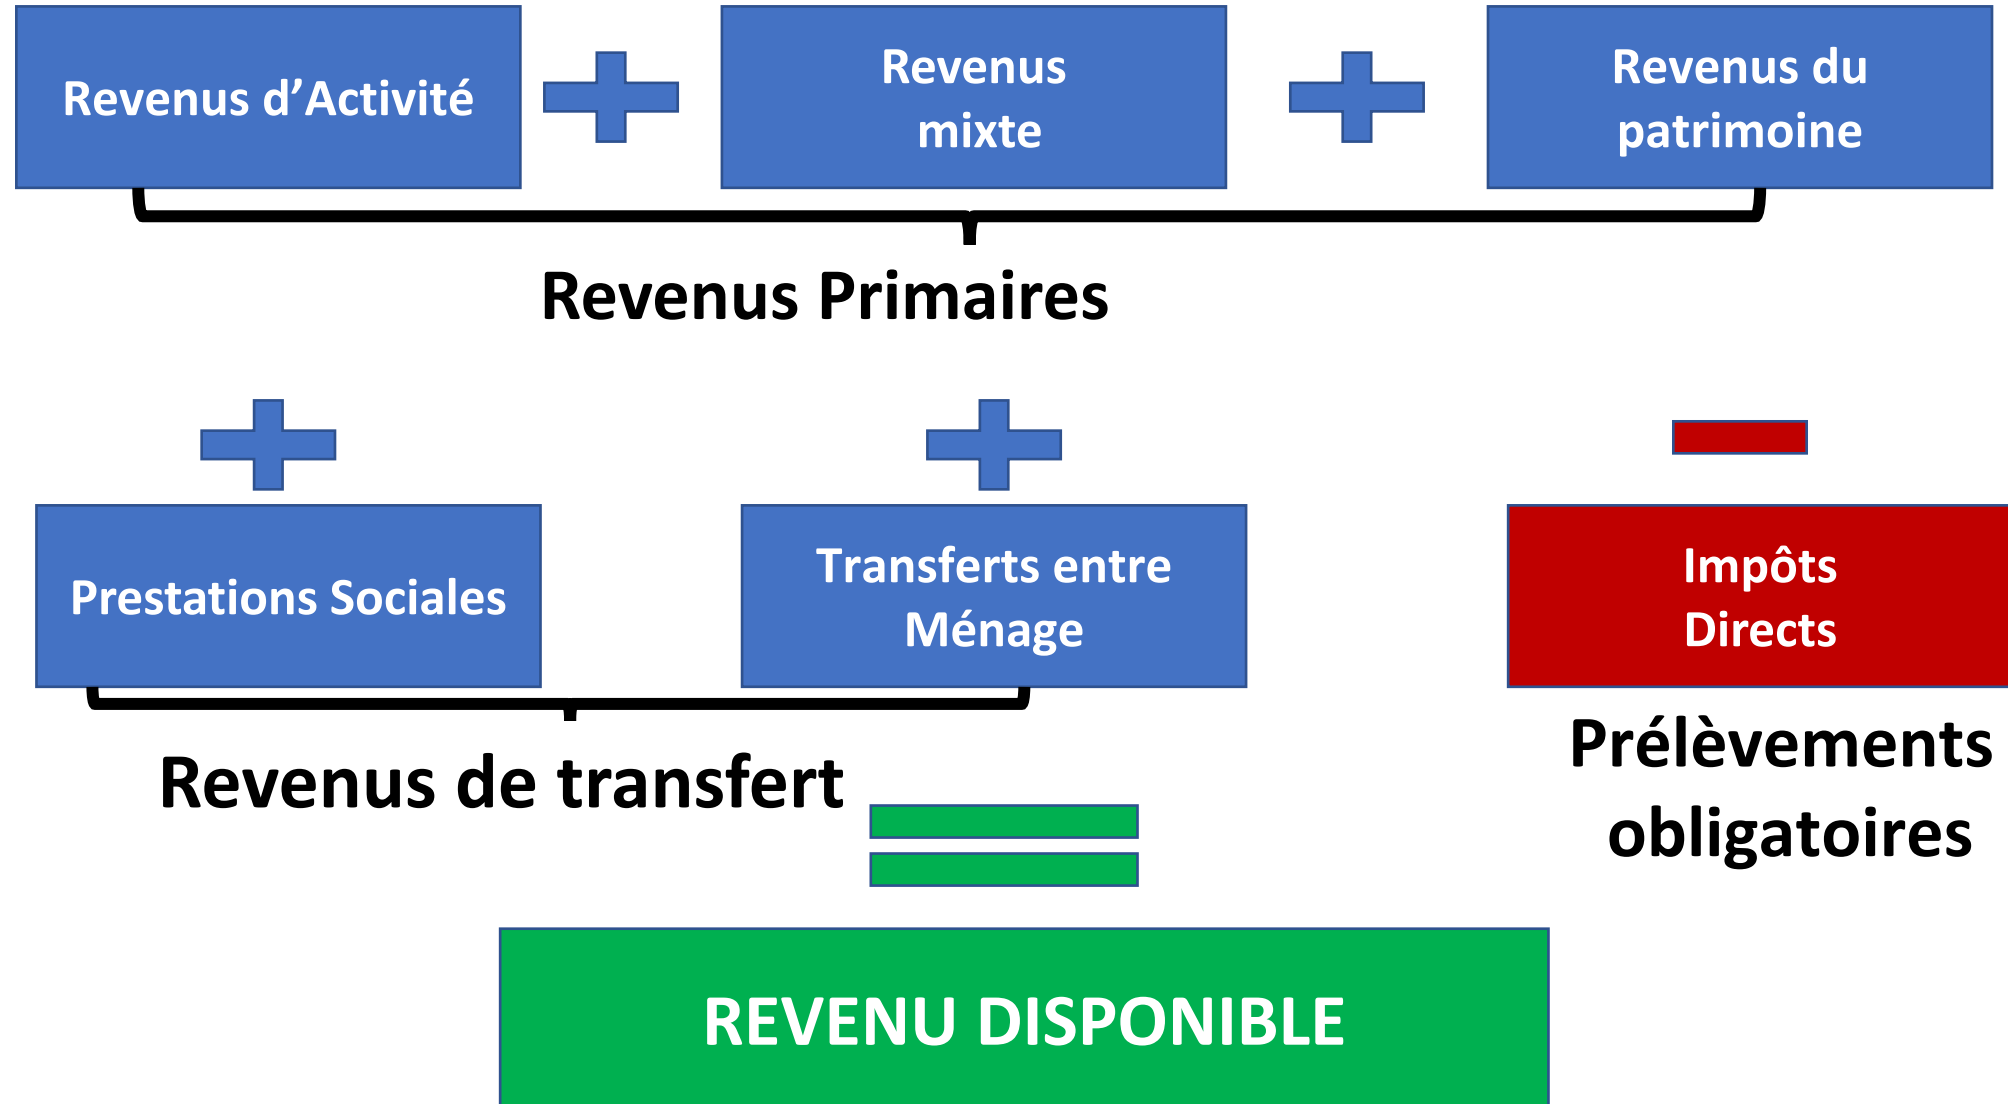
Revenus d’Activité

Revenus mixte

Revenus du patrimoine

Revenus Primaires

Prestations Sociales

Transferts entre Ménage

Impôts Directs

Revenus de transfert

Prélèvements obligatoires

REVENU DISPONIBLE